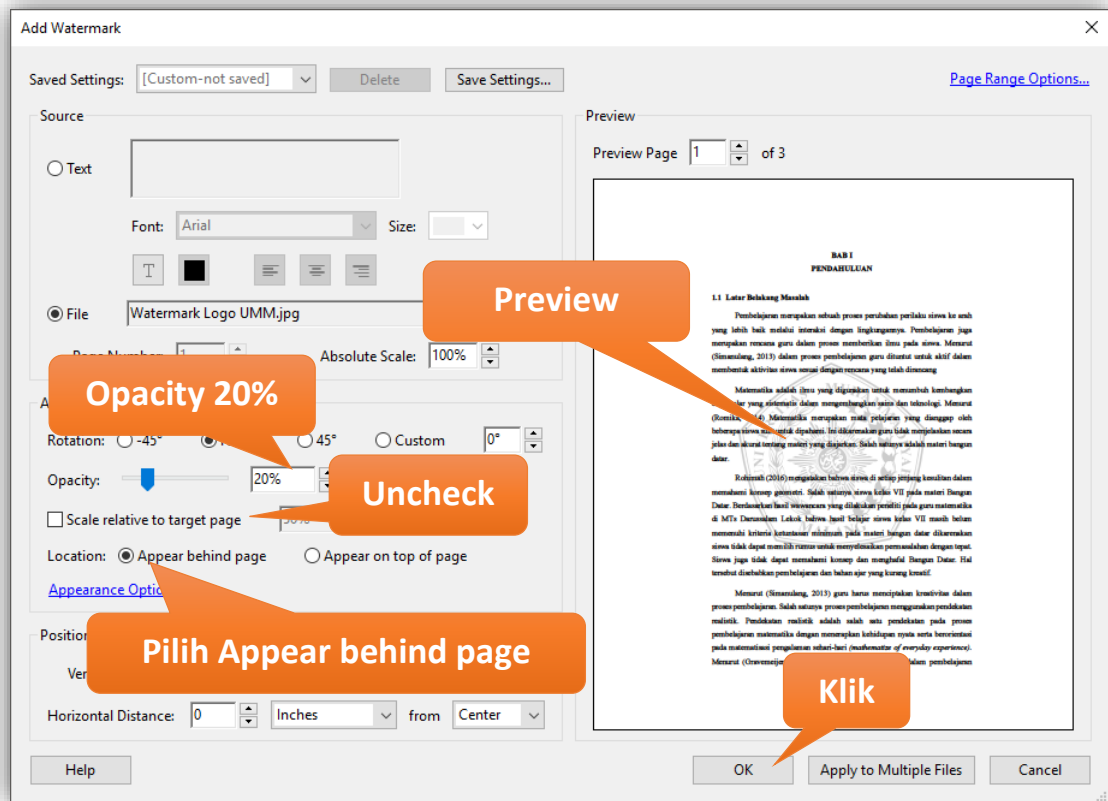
Add Watermark

Saved Settings: [Custom-not saved] Delete Save Settings... Page Range Options...

Source

Text

Font: Arial Size:

File Watermark Logo UMM.jpg

Page Number: 1 Absolute Scale: 100%

Opacity 20%

A

Rotation: -45° 45° Custom 0°

Opacity: 20%

Uncheck

Scale relative to target page 50%

Location: Appear behind page Appear on top of page

Appearance Optio

Position

Pilih Appear behind page

Ver

Horizontal Distance: 0 Inches from Center

Preview

Preview Page 1 of 3

Preview

BAB I
PENDAHULUAN

1.1 Latar Belakang Masalah

Pembelajaran merupakan sebuah proses perubahan perilaku siswa ke arah yang lebih baik melalui interaksi dengan lingkungannya. Pembelajaran juga merupakan rencana guru dalam proses memberikan ilmu pada siswa. Menurut (Simanulang, 2013) dalam proses pembelajaran guru dituntut untuk aktif dalam membentuk aktivitas siswa sesuai dengan rencana yang telah dirancang.

Matematika adalah ilmu yang digunakan untuk menumbuh kembangkan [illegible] yang sistematis dalam mengembangkan sains dan teknologi. Menurut (Romika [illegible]4) Matematika merupakan mata pelajaran yang dianggap oleh beberapa siswa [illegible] untuk dipahami. Ini dikarenakan guru tidak menjelaskan secara jelas dan akurat tentang materi yang diajarkan. Salah satunya adalah materi bangun datar.

Rohimah (2016) mengatakan bahwa siswa di setiap jenjang kesulitan dalam memahami konsep geometri. Salah satunya siswa kelas VII pada materi Bangun Datar. Berdasarkan hasil wawancara yang dilakukan peneliti pada guru matematika di MTs Darussalam Lekok bahwa hasil belajar siswa kelas VII masih belum memenuhi kriteria ketuntasan minimum pada materi bangun datar dikarenakan siswa tidak dapat memilih rumus untuk menyelesaikan permasalahan dengan tepat. Siswa juga tidak dapat memahami konsep dan menghafal Bangun Datar. Hal tersebut disebabkan pembelajaran dan bahan ajar yang kurang kreatif.

Menurut (Simanulang, 2013) guru harus menciptakan kreativitas dalam proses pembelajaran. Salah satunya proses pembelajaran menggunakan pendekatan realistik. Pendekatan realistik adalah salah satu pendekatan pada proses pembelajaran matematika dengan menerapkan kehidupan nyata serta berorientasi pada matematisasi pengalaman sehari-hari (mathematics of everyday experience). Menurut (Gravemeije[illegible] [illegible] pembelajaran

Klik

Help OK Apply to Multiple Files Cancel